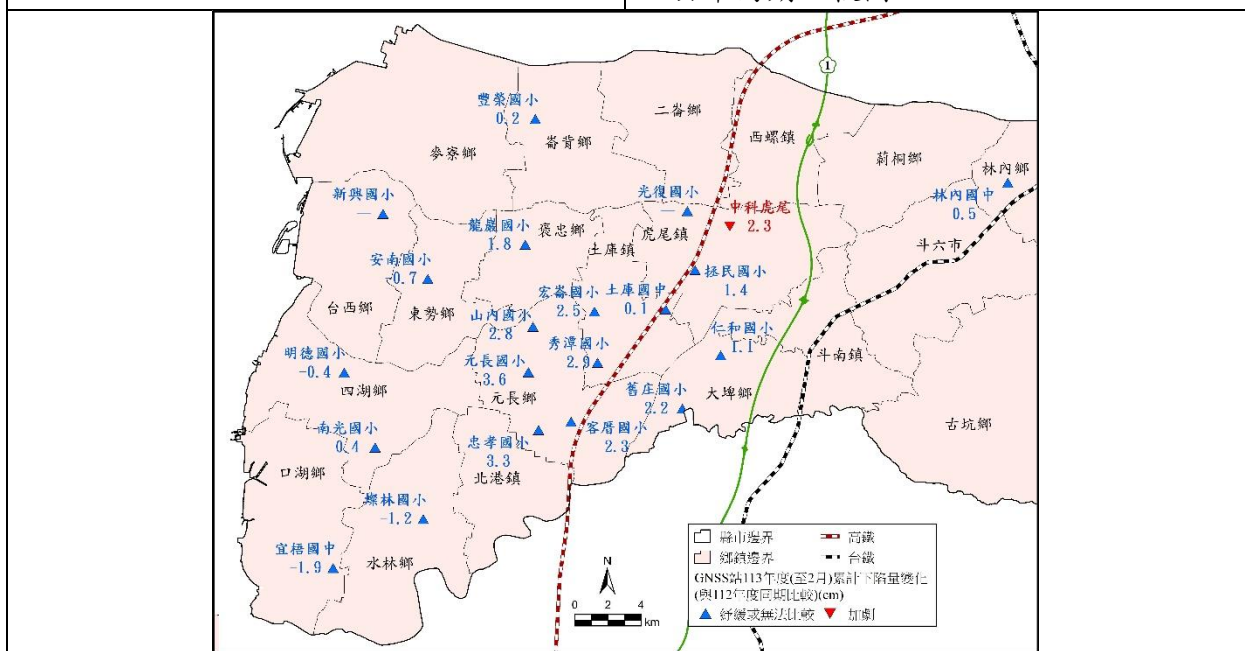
1

豐榮國小
0.2
崙背鄉
麥寮鄉
二崙鄉
西螺鎮
莿桐鄉
林內鄉
新興國小
—
光復國小
—
中科虎尾
2.3
林內國中
0.5
龍巖國小
1.8
褒忠鄉
土庫鎮
虎尾鎮
斗六市
安南國小
-0.7
拯民國小
1.4
宏崙國小
2.5
土庫國中
0.1
台西鄉
東勢鄉
山內國小
2.8
仁和國小
1.1
秀潭國小
2.9
斗南鎮
明德國小
-0.4
元長國小
3.6
四湖鄉
元長鄉
舊庄國小
2.2
大埤鄉
南光國小
0.4
忠孝國小
3.3
客厝國小
2.3
古坑鄉
口湖鄉
北港鎮
蔦松國小
-1.2
宜梧國中
-1.9
水林鄉
N
0 2 4 km
縣市邊界
鄉鎮邊界
高鐵
台鐵
GNSS站113年度(至2月)累計下陷量變化(與112年度同期比較)(cm)
舒緩或無法比較
加劇